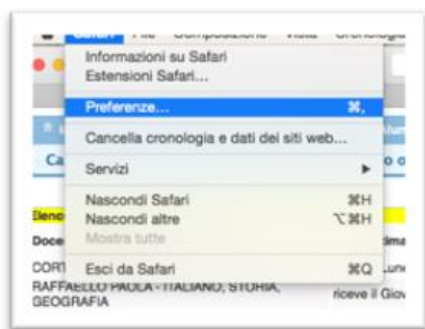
Safari File Composizione Vista Cronologia

Informazioni su Safari
Estensioni Safari...

Preferenze... ⌘,

Cancella cronologia e dati dei siti web...

Servizi ▶

Nascondi Safari ⌘H
Nascondi altre ⌥⌘H
Mostra tutte

Esci da Safari ⌘Q

Ca
Elenc
Doce
CORT
RAFFAELLO PAOLA - ITALIANO, STORIA, GEOGRAFIA
riceve il Giov
dima
Lune
o c
Alun